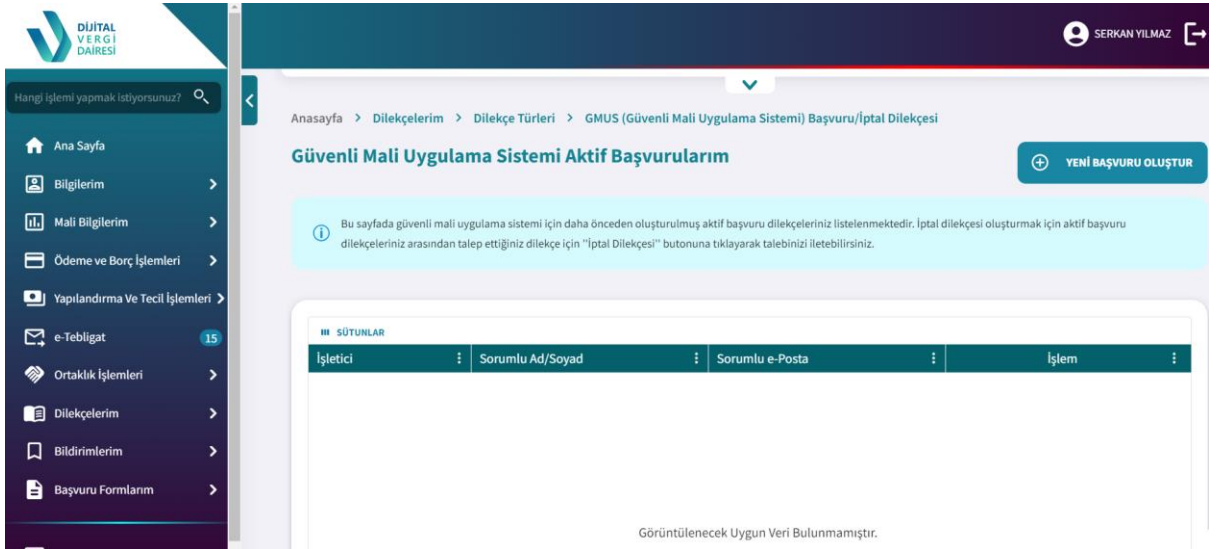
DİJİTAL VERGİ DAİRESİ

SERKAN YILMAZ

Hangi işlemi yapmak istiyorsunuz?

Ana Sayfa
Bilgilerim
Mali Bilgilerim
Ödeme ve Borç İşlemleri
Yapılandırma Ve Tecil İşlemleri
e-Tebligat 15
Ortaklık İşlemleri
Dilekçelerim
Bildirimlerim
Başvuru Formlarım

Anasayfa > Dilekçelerim > Dilekçe Türleri > GMUS (Güvenli Mali Uygulama Sistemi) Başvuru/İptal Dilekçesi

Güvenli Mali Uygulama Sistemi Aktif Başvurularım

YENİ BAŞVURU OLUŞTUR

Bu sayfada güvenli mali uygulama sistemi için daha önceden oluşturulmuş aktif başvuru dilekçeleriniz listelenmektedir. İptal dilekçesi oluşturmak için aktif başvuru dilekçeleriniz arasından talep ettiğiniz dilekçe için "İptal Dilekçesi" butonuna tıklayarak talebinizi iletebilirsiniz.

SÜTUNLAR

| İşletici | Sorumlu Ad/Soyad | Sorumlu e-Posta | İşlem |
|---|---|---|---|

Görüntülenecek Uygun Veri Bulunmamıştır.